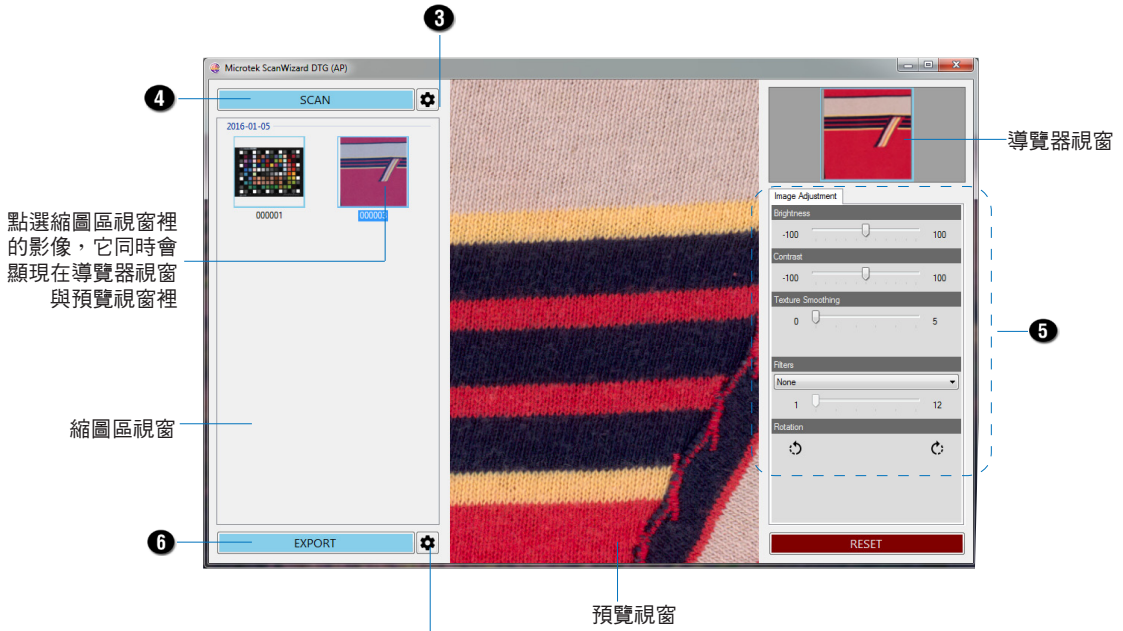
3

Microtek ScanWizard DTG (AP)

4

SCAN

2016-01-05

000001

000002

點選縮圖區視窗裡的影像，它同時會顯現在導覽器視窗與預覽視窗裡

縮圖區視窗

導覽器視窗

Image Adjustment

Brightness

-100

100

Contrast

-100

100

Texture Smoothing

0

5

Filters

None

1

12

Rotation

5

6

EXPORT

RESET

預覽視窗